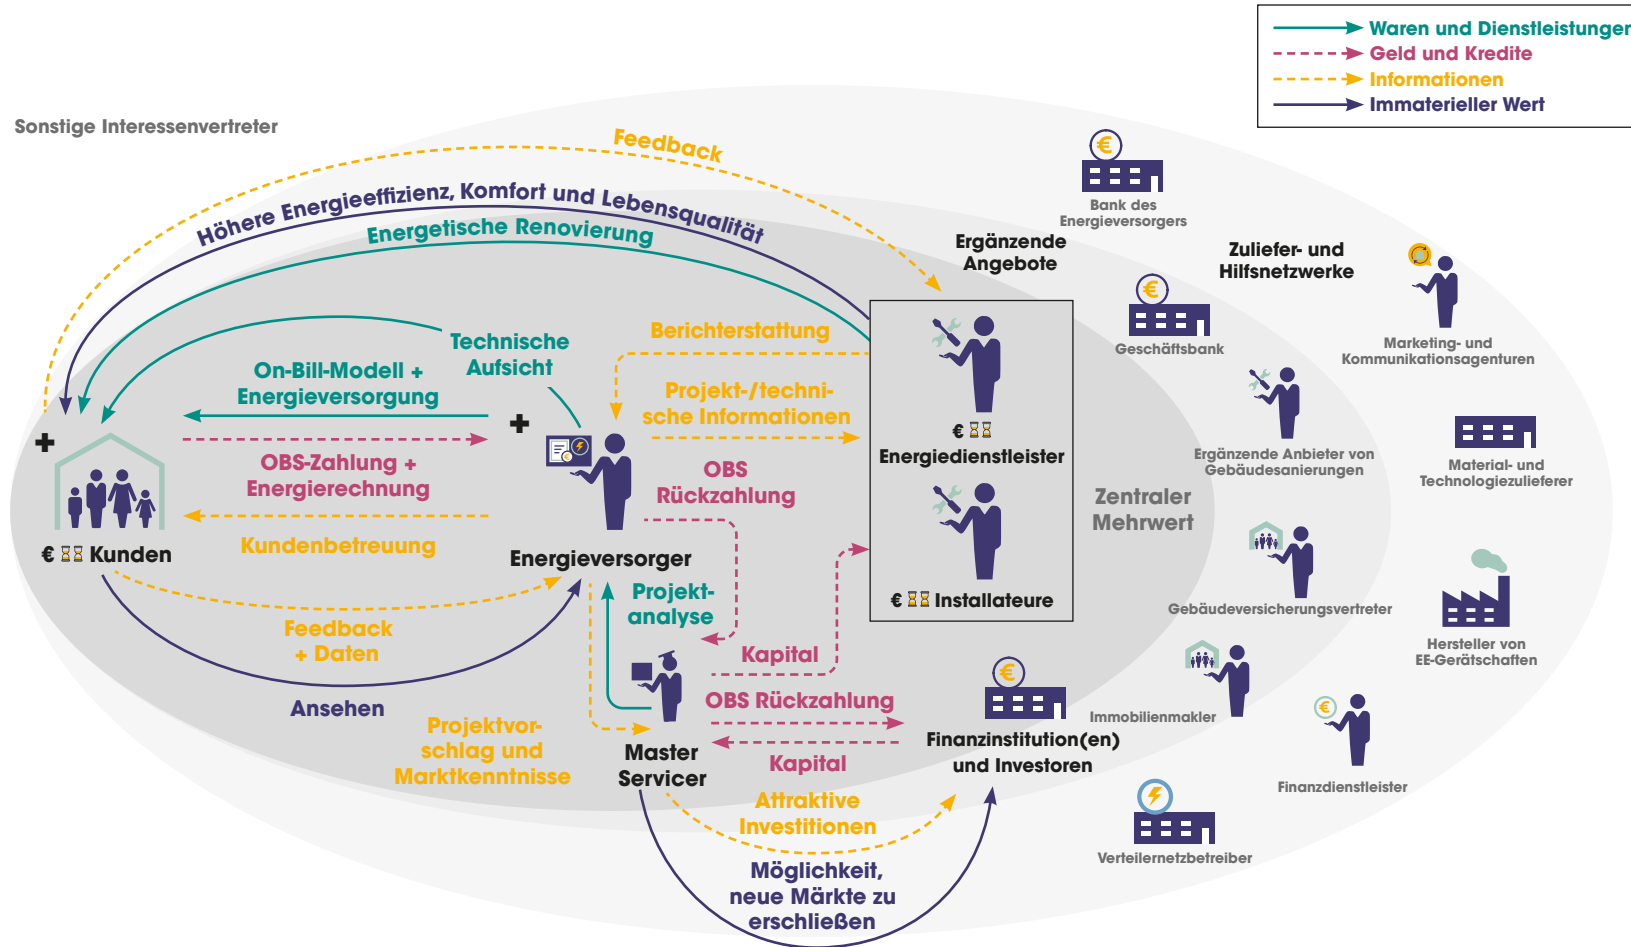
Waren und Dienstleistungen
Geld und Kredite
Informationen
Immaterieller Wert

Sonstige Interessenvertreter

Feedback

Höhere Energieeffizienz, Komfort und Lebensqualität

Energetische Renovierung

Bank des Energieversorgers

Ergänzende Angebote

Zuliefer- und Hilfsnetzwerke

Geschäftsbank

Marketing- und Kommunikationsagenturen

Technische Aufsicht

Berichterstattung

On-Bill-Modell + Energieversorgung

Projekt-/technische Informationen

€ ⏳ Energiedienstleister

Ergänzende Anbieter von Gebäudesanierungen

Material- und Technologiezulieferer

OBS-Zahlung + Energierechnung

OBS Rückzahlung

Zentraler Mehrwert

€ ⏳ Kunden

Kundenbetreuung

Energieversorger

Gebäudeversicherungsvertreter

Projekt-analyse

€ ⏳ Installateure

Hersteller von EE-Gerätschaften

Feedback + Daten

Kapital

Ansehen

Immobilienmakler

OBS Rückzahlung

Projektvorschlag und Marktkenntnisse

Master Servicer

Finanzinstitution(en) und Investoren

Kapital

Finanzdienstleister

Attraktive Investitionen

Möglichkeit, neue Märkte zu erschließen

Verteilernetzbetreiber